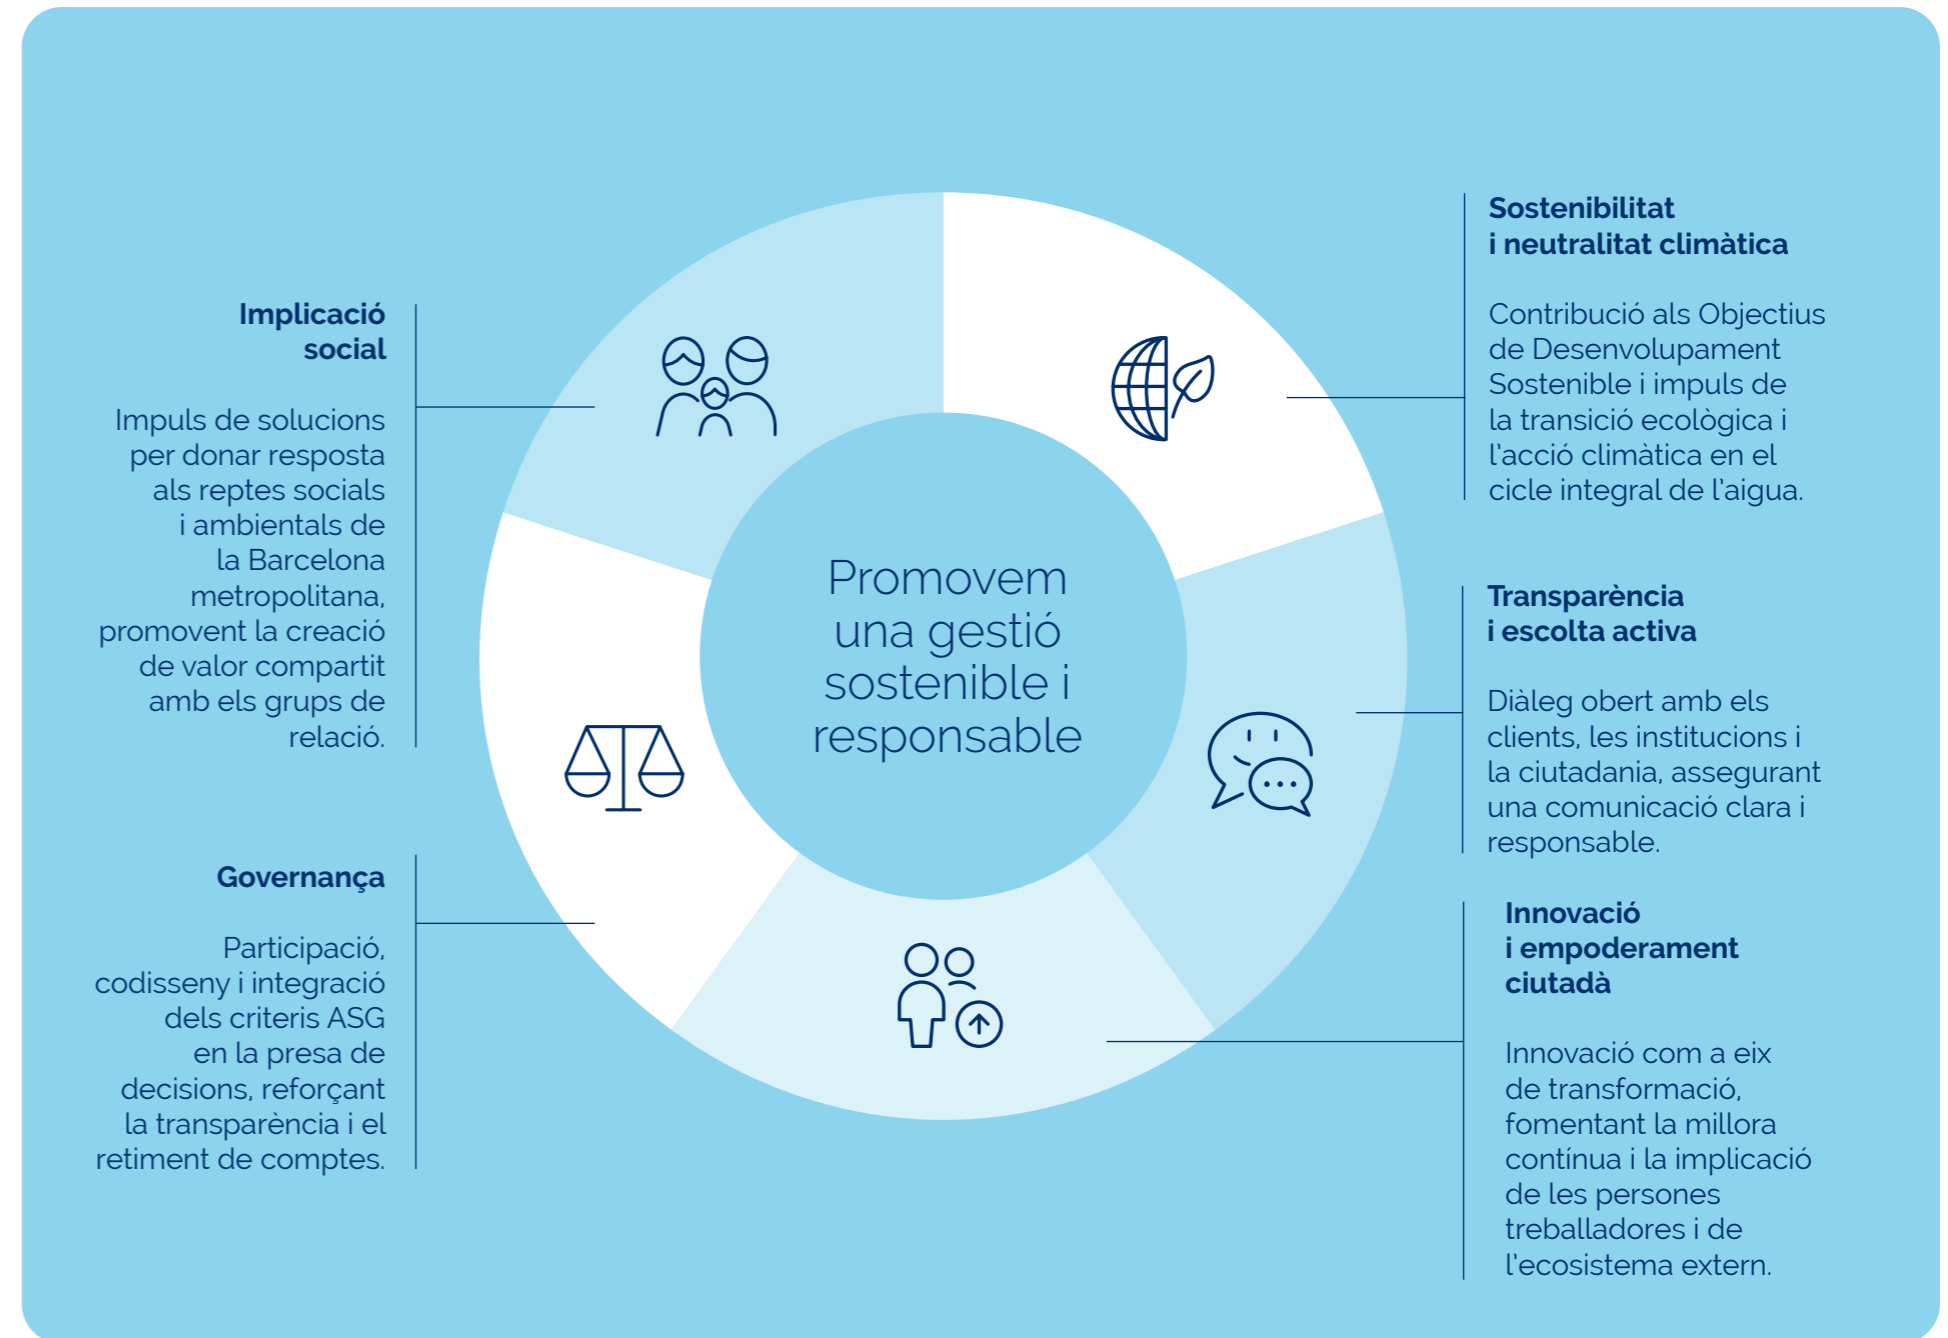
Promovem una gestió sostenible i responsable

**Implicació social**

Impuls de solucions per donar resposta als reptes socials i ambientals de la Barcelona metropolitana, promovent la creació de valor compartit amb els grups de relació.

**Governança**

Participació, codisseny i integració dels criteris ASG en la presa de decisions, reforçant la transparència i el retiment de comptes.

**Sostenibilitat i neutralitat climàtica**

Contribució als Objectius de Desenvolupament Sostenible i impuls de la transició ecològica i l'acció climàtica en el cicle integral de l'aigua.

**Transparència i escolta activa**

Diàleg obert amb els clients, les institucions i la ciutadania, assegurant una comunicació clara i responsable.

**Innovació i empoderament ciutadà**

Innovació com a eix de transformació, fomentant la millora contínua i la implicació de les persones treballadores i de l'ecosistema extern.